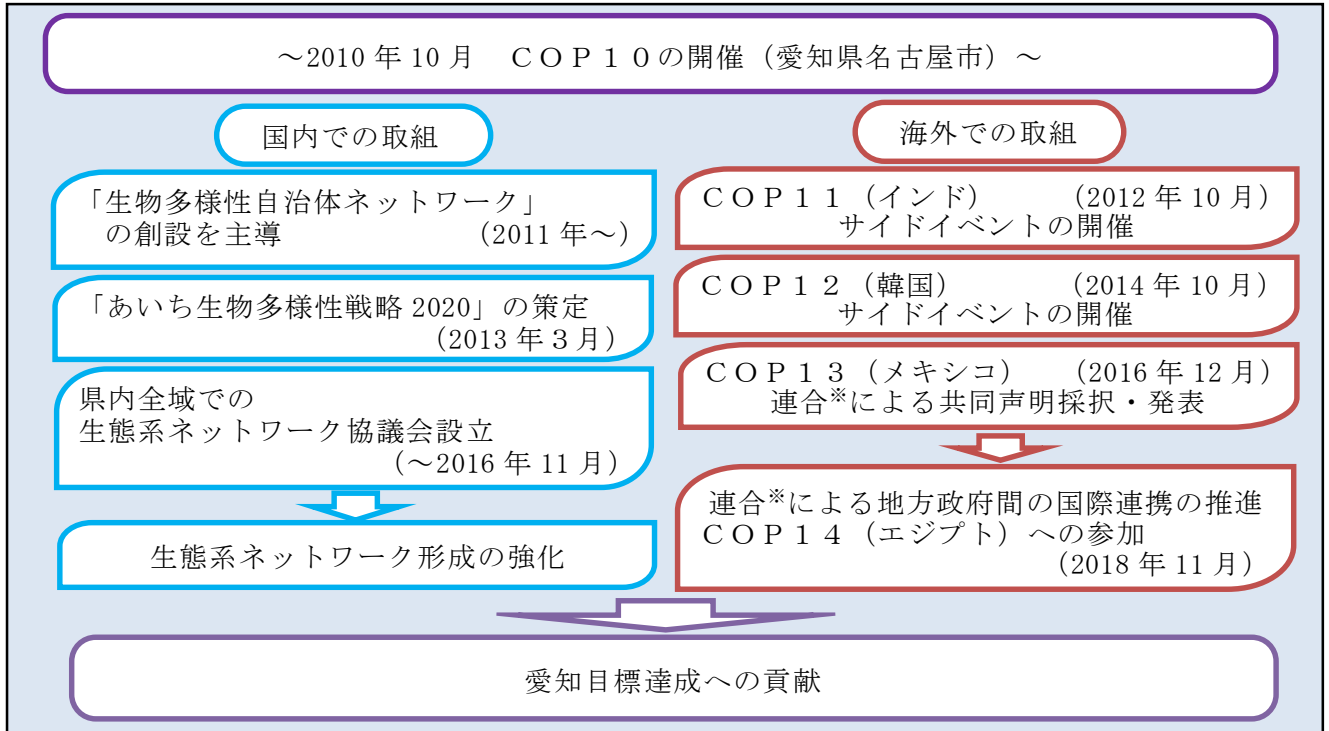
～2010 年 10 月　ＣＯＰ１０の開催（愛知県名古屋市）～

国内での取組

「生物多様性自治体ネットワーク」の創設を主導　（2011 年～）

「あいち生物多様性戦略 2020」の策定（2013 年３月）

県内全域での生態系ネットワーク協議会設立（～2016 年 11 月）

生態系ネットワーク形成の強化

海外での取組

ＣＯＰ１１（インド）　（2012 年 10 月）サイドイベントの開催

ＣＯＰ１２（韓国）　（2014 年 10 月）サイドイベントの開催

ＣＯＰ１３（メキシコ）　（2016 年 12 月）連合$^{※}$による共同声明採択・発表

連合$^{※}$による地方政府間の国際連携の推進
ＣＯＰ１４（エジプト）への参加（2018 年 11 月）

愛知目標達成への貢献